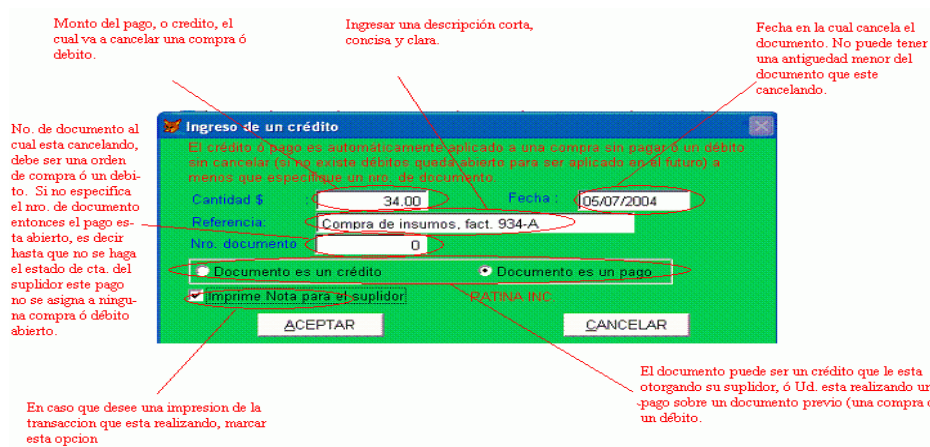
Monto del pago, o credito, el cual va a cancelar una compra ó debito.

Ingresar una descripción corta, concisa y clara.

Fecha en la cual cancela el documento. No puede tener una antiguedad menor del documento que este cancelando.

No. de documento al cual esta cancelando, debe ser una orden de compra ó un debito. Si no especifica el nro. de documento entonces el pago esta abierto, es decir hasta que no se haga el estado de cta. del suplidor este pago no se asigna a ninguna compra ó débito abierto.

Ingreso de un crédito

El crédito ó pago es automaticamente aplicado a una compra sin pagar ó un débito sin cancelar (si no existe débitos queda abierto para ser aplicado en el futuro) a menos que especifique un nro. de documento.

Cantidad $ : 34.00

Fecha : 05/07/2004

Referencia: Compra de insumos, fact. 934-A

Nro. documento 0

Documento es un crédito

Documento es un pago

Imprime Nota para el suplidor

PATINA INC.

ACEPTAR

CANCELAR

El documento puede ser un crédito que le esta otorgando su suplidor, ó Ud. esta realizando un pago sobre un documento previo (una compra ó un débito.

En caso que desee una impresion de la transaccion que esta realizando, marcar esta opcion